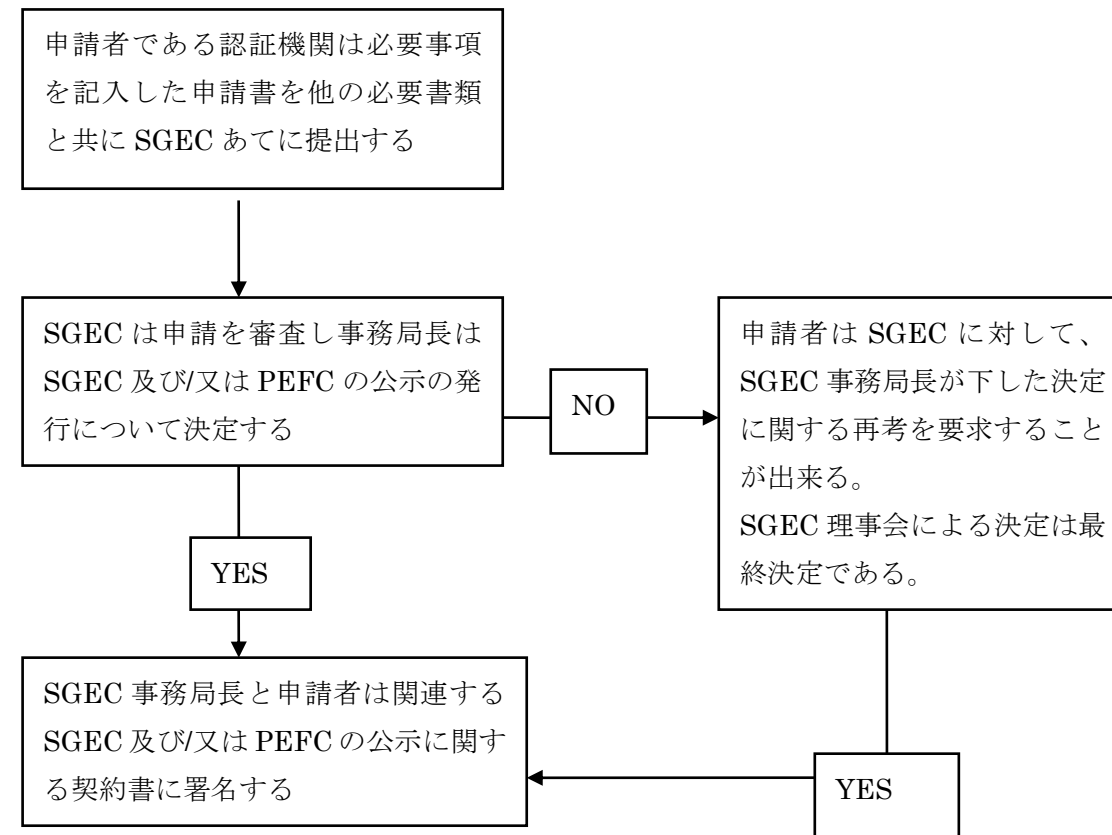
申請者である認証機関は必要事項を記入した申請書を他の必要書類と共に SGEC あてに提出する

SGEC は申請を審査し事務局長は SGEC 及び/又は PEFC の公示の発行について決定する

NO

申請者は SGEC に対して、SGEC 事務局長が下した決定に関する再考を要求することが出来る。
SGEC 理事会による決定は最終決定である。

YES

SGEC 事務局長と申請者は関連する SGEC 及び/又は PEFC の公示に関する契約書に署名する

YES